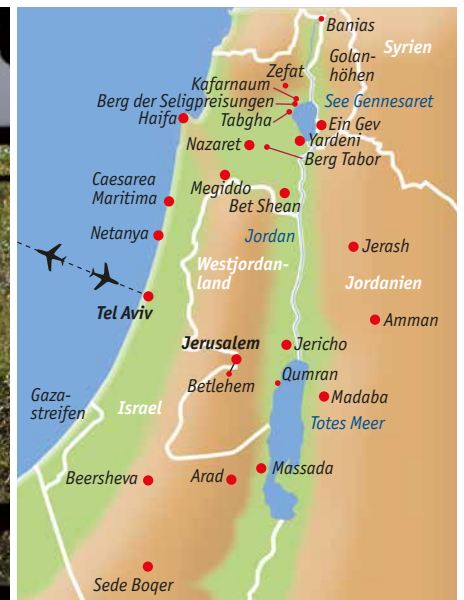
Banias
Syrien
Golanhöhen
Zefat
Kafarnaum
Berg der Seligpreisungen
See Gennesaret
Haifa
Tabgha
Ein Gev
Yardeni
Nazaret
Berg Tabor
Caesarea Maritima
Megiddo
Bet Shean
Netanya
Jordan
Jerash
Westjordanland
Jordanien
Tel Aviv
Amman
Jerusalem
Jericho
Qumran
Betlehem
Gazastreifen
Madaba
Israel
Totes Meer
Beersheva
Arad
Massada
Sede Boqer